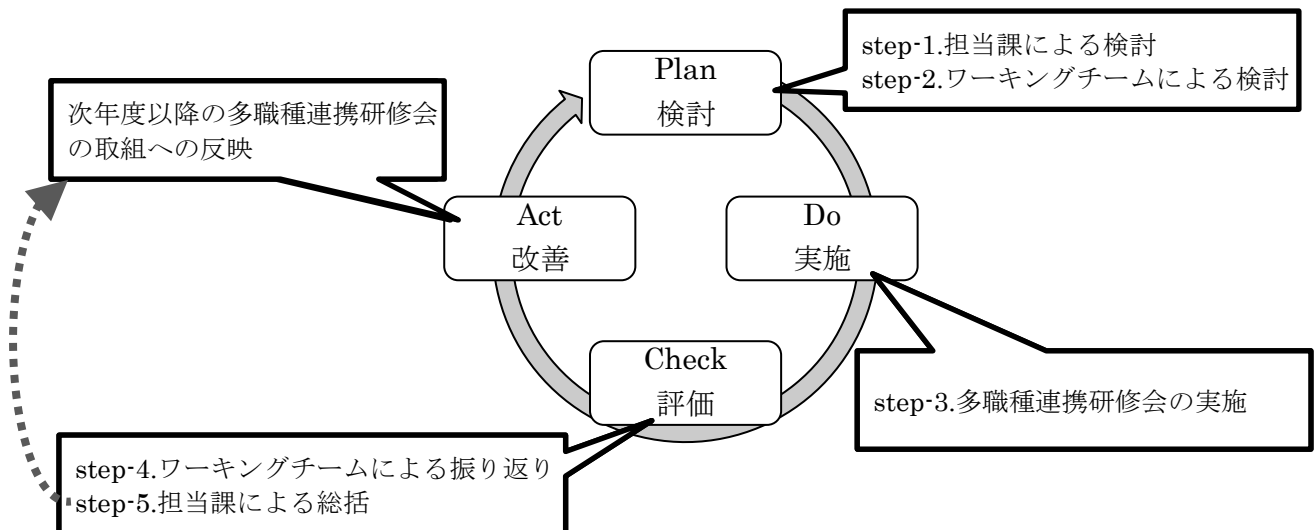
step-1.担当課による検討
step-2.ワーキングチームによる検討

Plan
検討

次年度以降の多職種連携研修会の取組への反映

Act
改善

Do
実施

Check
評価

step-3.多職種連携研修会の実施

step-4.ワーキングチームによる振り返り
step-5.担当課による総括